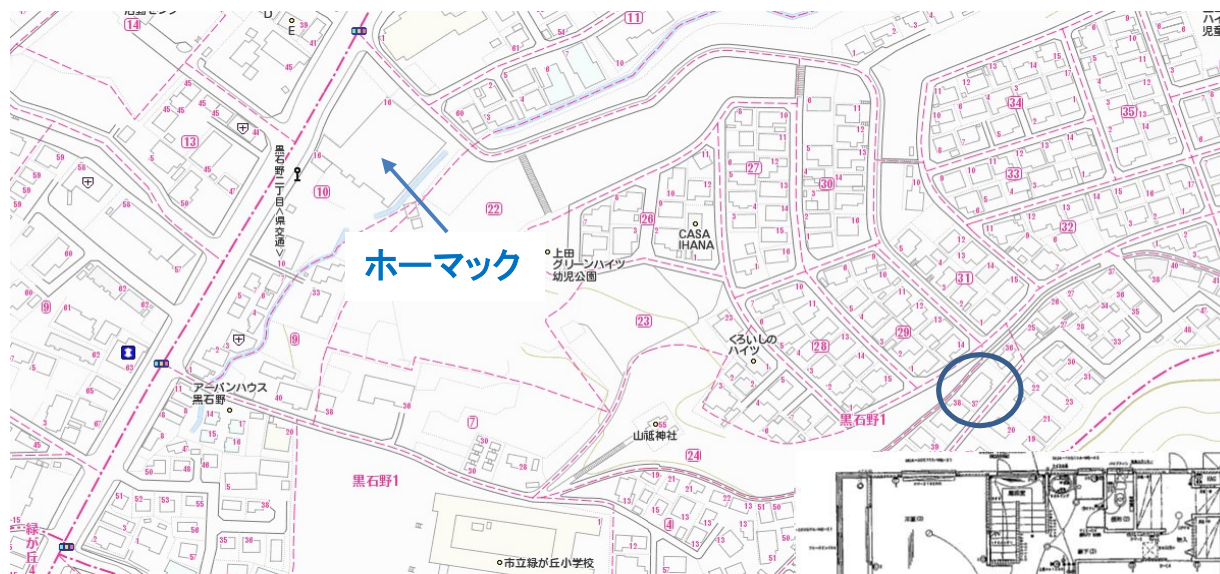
14
11
13
10
22
9
7
24
20
27
30
23
28
29
31
32
33
34
35
4
黒石野二丁目（県交通）
ホーマック
上田グリーンハイツ幼児公園
CASA IHANA
くろいしのハイツ
アーバンハウス黒石野
山祇神社
黒石野1
黒石野1
緑が丘4
市立緑が丘小学校